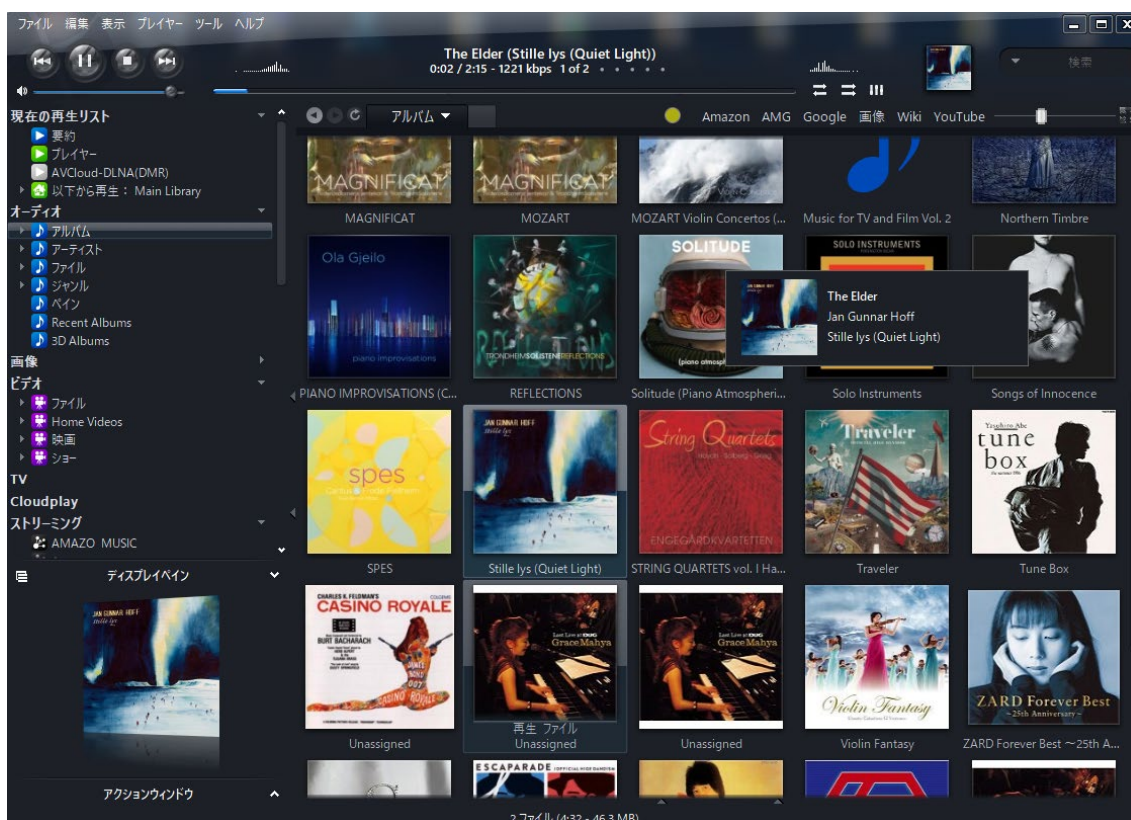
ファイル 編集 表示 プレイヤー ツール ヘルプ

The Elder (Stille lys (Quiet Light))
0:02 / 2:15 - 1221 kbps 1 of 2

検索

現在の再生リスト
要約
プレイヤー
AVCloud-DLNA(DMR)
以下から再生： Main Library
オーディオ
アルバム
アーティスト
ファイル
ジャンル
ペイン
Recent Albums
3D Albums
画像
ビデオ
ファイル
Home Videos
映画
ショー
TV
Cloudplay
ストリーミング
AMAZO MUSIC

ディスプレイペイン

アクションウィンドウ

アルバム

Amazon AMG Google 画像 Wiki YouTube

MAGNIFICAT
MAGNIFICAT
MAGNIFICAT
MOZART
MOZART Violin Concertos (...
Music for TV and Film Vol. 2
Northern Timbre

Ola Gjeilo
piano improvisations
PIANO IMPROVISATIONS (C...
TRONDHEIMSOLISTENE REFLECTIONS
REFLECTIONS
SOLITUDE
Solitude (Piano Atmospheri...
SOLO INSTRUMENTS
Solo Instruments
Songs of Innocence

The Elder
Jan Gunnar Hoff
Stille lys (Quiet Light)

spes
SPES
JAN GUNNAR HOFF
Stille lys (Quiet Light)
String Quartets
ENGEGÅRDKVARTETTEN
STRING QUARTETS vol. I Ha...
Traveler
Traveler
tune box
Tune Box

CASINO ROYALE
BURT BACHARACH
Unassigned
Grace Mahya
再生 ファイル
Unassigned
Grace Mahya
Unassigned
Violin Fantasy
Violin Fantasy
ZARD Forever Best
~25th Anniversary~
ZARD Forever Best ～25th A...

ESCAPARADE

2 ファイル (4:32 - 46.3 MB)